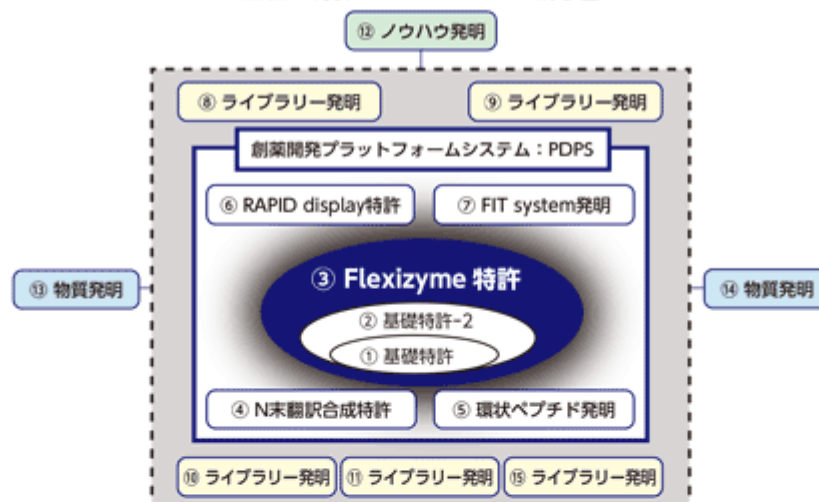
⑫ ノウハウ発明

⑧ ライブラリー発明

⑨ ライブラリー発明

創薬開発プラットフォームシステム：PDPS

⑥ RAPID display特許

⑦ FIT system発明

⑬ 物質発明

③ Flexizyme 特許

⑭ 物質発明

② 基礎特許-2

① 基礎特許

④ N末翻訳合成特許

⑤ 環状ペプチド発明

⑩ ライブラリー発明

⑪ ライブラリー発明

⑮ ライブラリー発明